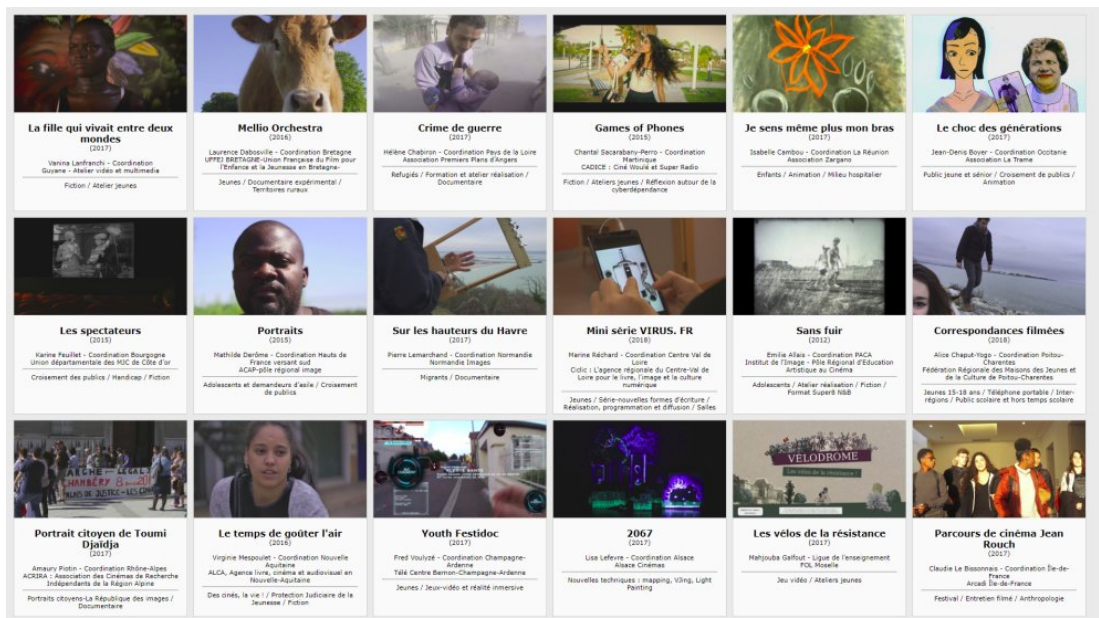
La fille qui vivait entre deux mondes
(2017)
Vanina Lanfranchi - Coordination Guyane - Atelier vidéo et multimedia
Fiction / Atelier jeunes

Mellio Orchestra
(2016)
Laurence Dabosville - Coordination Bretagne UFFEJ BRETAGNE-Union Française du Film pour l'Enfance et la Jeunesse en Bretagne-
Jeunes / Documentaire expérimental / Territoires ruraux

Crime de guerre
(2017)
Hélène Chabiron - Coordination Pays de la Loire Association Premiers Plans d'Angers
Refugiés / Formation et atelier réalisation / Documentaire

Games of Phones
(2017)
Chantal Sacarabany-Perro - Coordination Martinique CADICE : Ciné Woulé et Super Radio
Fiction / Ateliers jeunes / Réflexion autour de la cyberdépendance

Je sens même plus mon bras
(2017)
Isabelle Cambou - Coordination La Réunion Association Zargano
Enfants / Animation / Milieu hospitalier

Le choc des générations
(2017)
Jean-Denis Boyer - Coordination Occitanie Association La Trame
Public jeune et sénior / Croisement de publics / Animation

Les spectateurs
(2015)
Karine Feuillet - Coordination Bourgogne Union départementale des MJC de Côte d'or
Croisement des publics / Handicap / Fiction

Portraits
(2015)
Mathilde Derôme - Coordination Hauts de France versant sud ACAP-pôle régional image
Adolescents et demandeurs d'asile / Croisement de publics

Sur les hauteurs du Havre
(2017)
Pierre Lemarchand - Coordination Normandie Normandie Images
Migrants / Documentaire

Mini série VIRUS. FR
(2018)
Marine Réchard - Coordination Centre Val de Loire
Ciclic : L'agence régionale du Centre-Val de Loire pour le livre, l'image et la culture numérique
Jeunes / Série-nouvelles formes d'écriture / Réalisation, programmation et diffusion / Salles

Sans fuir
(2012)
Emilie Allais - Coordination PACA Institut de l'Image - Pôle Régional d'Education Artistique au Cinéma
Adolescents / Atelier réalisation / Fiction / Format Super8 N&B

Correspondances filmées
(2018)
Alice Chaput-Yogo - Coordination Poitou-Charentes Fédération Régionale des Maisons des Jeunes et de la Culture de Poitou-Charentes
Jeunes 15-18 ans / Téléphone portable / Inter-régions / Public scolaire et hors temps scolaire

Portrait citoyen de Toumi Djaidja
(2017)
Amaury Piotin - Coordination Rhône-Alpes ACRIRA : Association des Cinémas de Recherche Indépendants de la Région Alpine
Portraits citoyens-La République des images / Documentaire

Le temps de goûter l'air
(2016)
Virginie Mespoulet - Coordination Nouvelle Aquitaine ALCA, Agence livre, cinéma et audiovisuel en Nouvelle-Aquitaine
Des cinés, la vie ! / Protection Judiciaire de la Jeunesse / Fiction

Youth Festidoc
(2017)
Fred Voulyzé - Coordination Champagne-Ardenne Télé Centre Bernon-Champagne-Ardenne
Jeunes / Jeux-vidéo et réalité inversive

2067
(2017)
Lisa Lefevre - Coordination Alsace Alsace Cinémas
Nouvelles techniques : mapping, VJing, Light Painting

Les vélos de la résistance
(2017)
Mahjouba Galfout - Ligue de l'enseignement FOL Moselle
Jeu vidéo / Ateliers jeunes

Parcours de cinéma Jean Rouch
(2017)
Claudie Le Bissonnais - Coordination Île-de-France Arcadi Île-de-France
Festival / Entretien filmé / Anthropologie